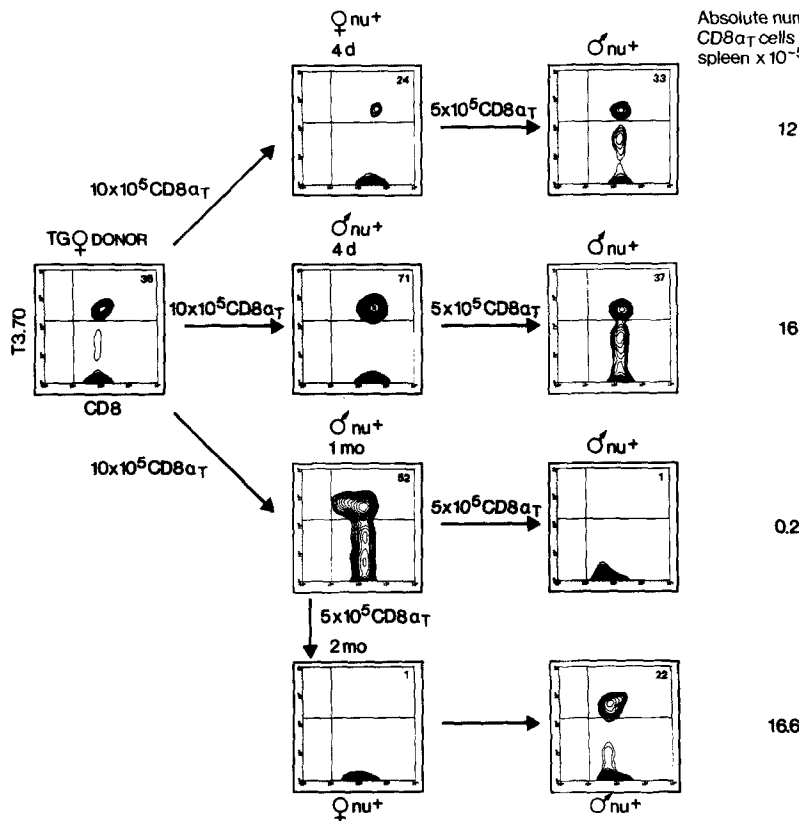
Absolute num
$CD8\alpha_T$ cells
spleen x $10^{-5}$

♀nu+
4 d

24

$5x10^5CD8\alpha_T$

♂nu+

33

12

$10x10^5CD8\alpha_T$

TG♀DONOR

36

T3.70

CD8

♂nu+
4 d

$10x10^5CD8\alpha_T$

71

$5x10^5CD8\alpha_T$

♂nu+

37

16

$10x10^5CD8\alpha_T$

♂nu+
1 mo

52

$5x10^5CD8\alpha_T$

♂nu+

1

0.2

$5x10^5CD8\alpha_T$
2 mo

1

22

16.6

♀nu+

♂nu+